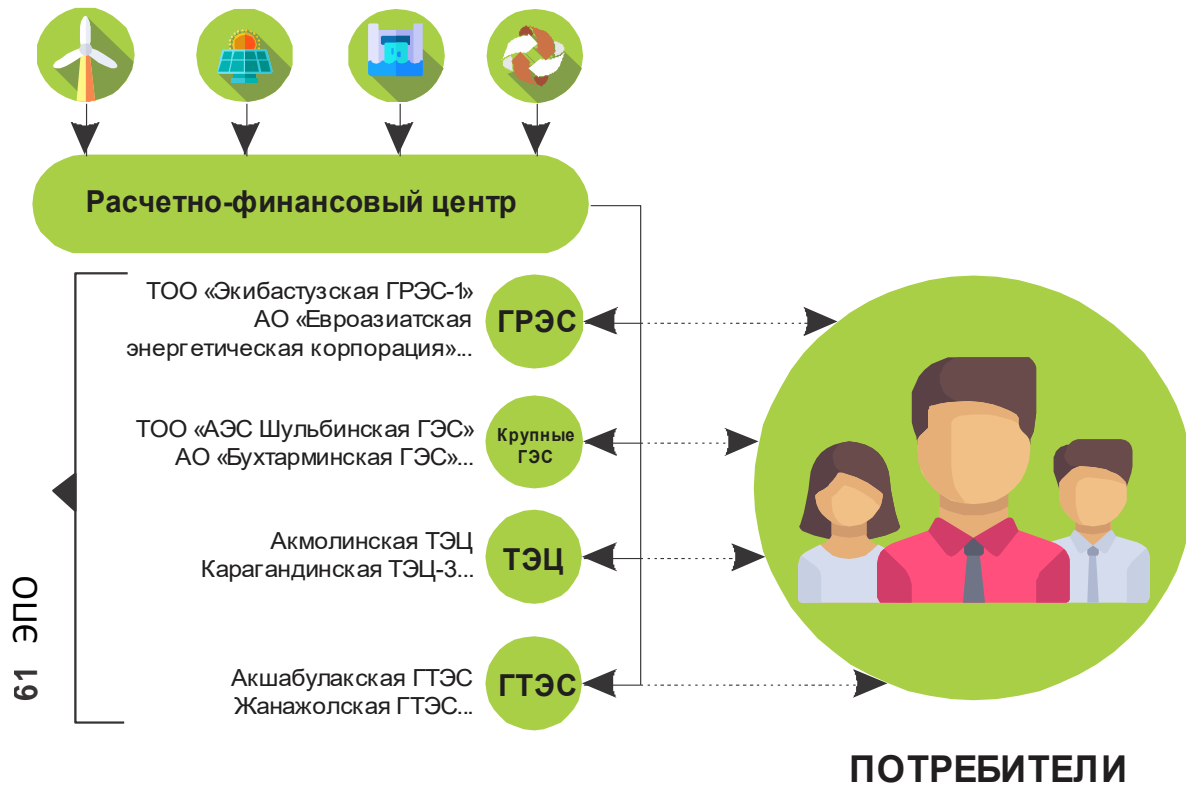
Расчетно-финансовый центр

ТОО «Экибастузская ГРЭС-1»
АО «Евроазиатская энергетическая корпорация»...

ГРЭС

ТОО «АЭС Шульбинская ГЭС»
АО «Бухтарминская ГЭС»...

Крупные ГЭС

Акмолинская ТЭЦ
Карагандинская ТЭЦ-3...

ТЭЦ

Акшабулакская ГТЭС
Жанажолская ГТЭС...

ГТЭС

61 ЭПО

ПОТРЕБИТЕЛИ